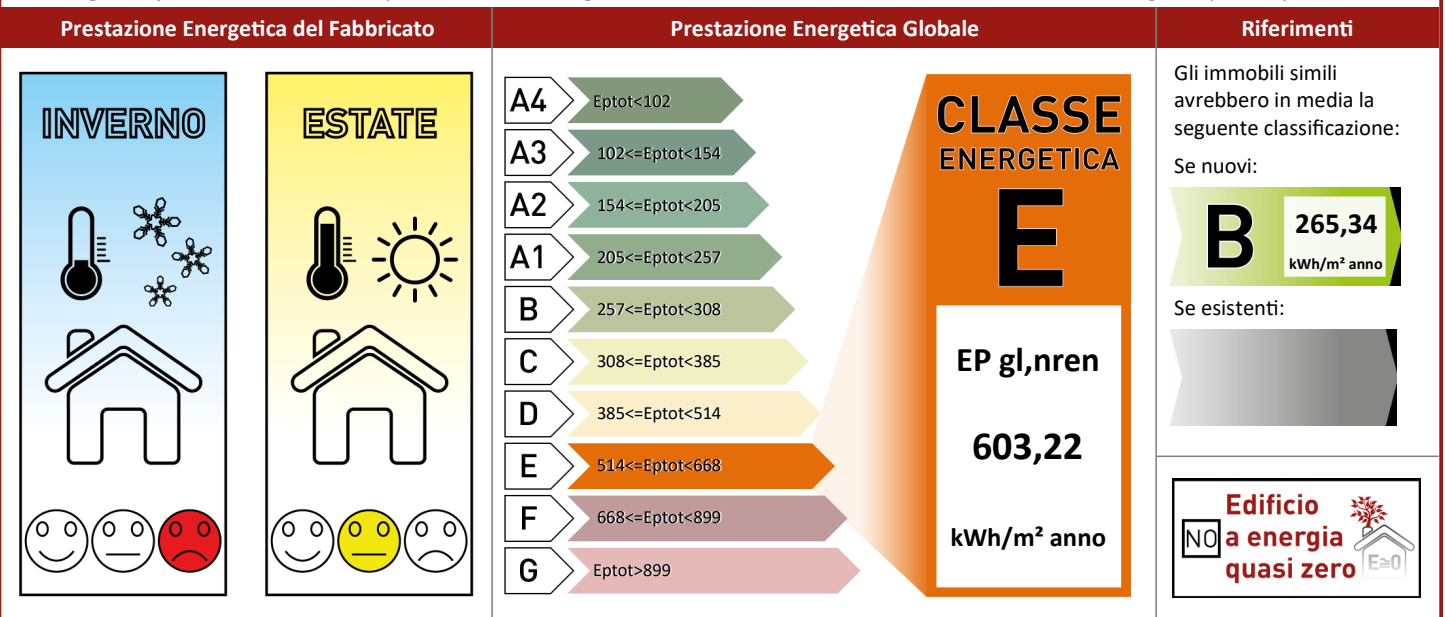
Prestazione Energetica del Fabbricato

INVERNO

ESTATE

Prestazione Energetica Globale

A4 Eptot<102
A3 102<=Eptot<154
A2 154<=Eptot<205
A1 205<=Eptot<257
B 257<=Eptot<308
C 308<=Eptot<385
D 385<=Eptot<514
E 514<=Eptot<668
F 668<=Eptot<899
G Eptot>899

CLASSE ENERGETICA
E

EP gl,nren
603,22
kWh/m² anno

Riferimenti

Gli immobili simili avrebbero in media la seguente classificazione:

Se nuovi:
B 265,34 kWh/m² anno

Se esistenti:

NO Edificio a energia quasi zero
E≥0